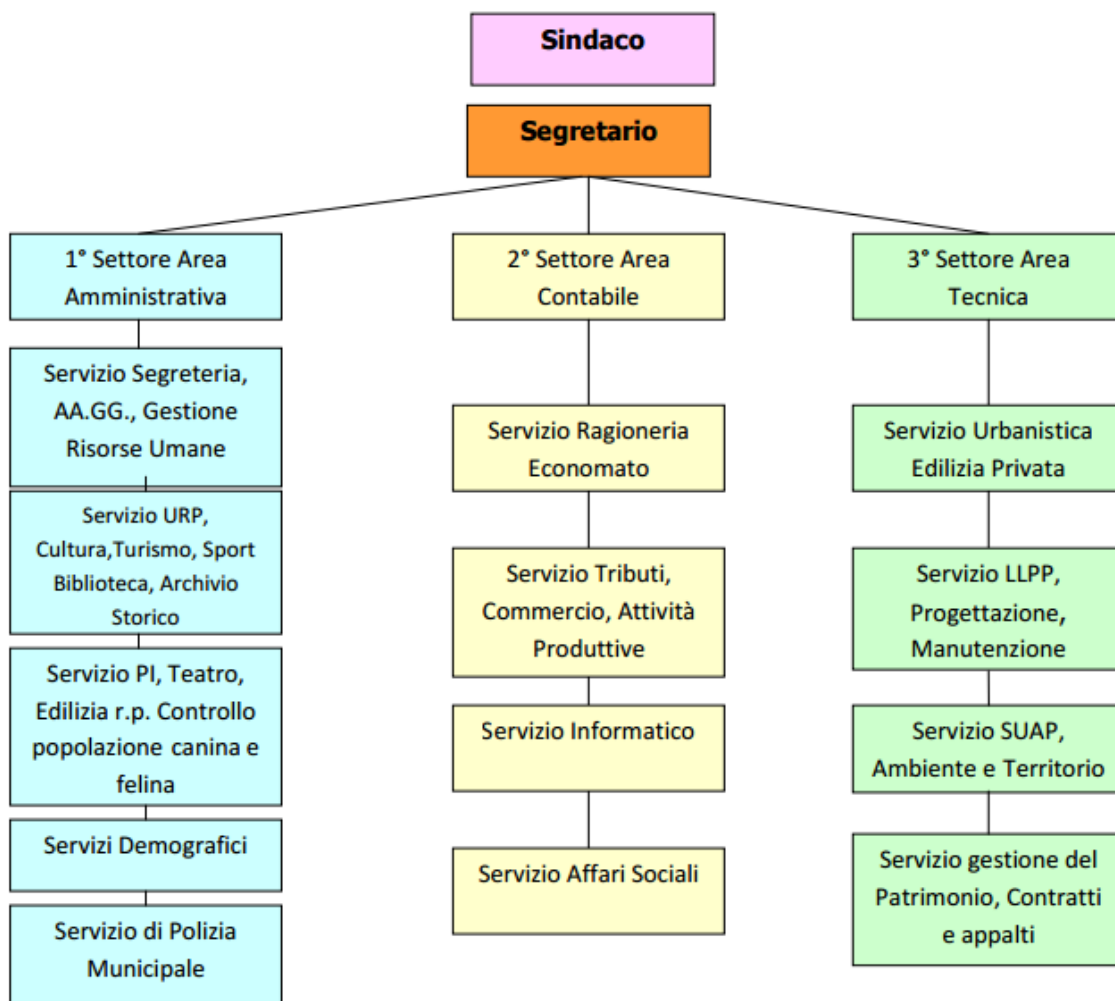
Sindaco

Segretario

1° Settore Area Amministrativa

Servizio Segreteria, AA.GG., Gestione Risorse Umane

Servizio URP, Cultura,Turismo, Sport Biblioteca, Archivio Storico

Servizio PI, Teatro, Edilizia r.p. Controllo popolazione canina e felina

Servizi Demografici

Servizio di Polizia Municipale

2° Settore Area Contabile

Servizio Ragioneria Economato

Servizio Tributi, Commercio, Attività Produttive

Servizio Informatico

Servizio Affari Sociali

3° Settore Area Tecnica

Servizio Urbanistica Edilizia Privata

Servizio LLPP, Progettazione, Manutenzione

Servizio SUAP, Ambiente e Territorio

Servizio gestione del Patrimonio, Contratti e appalti